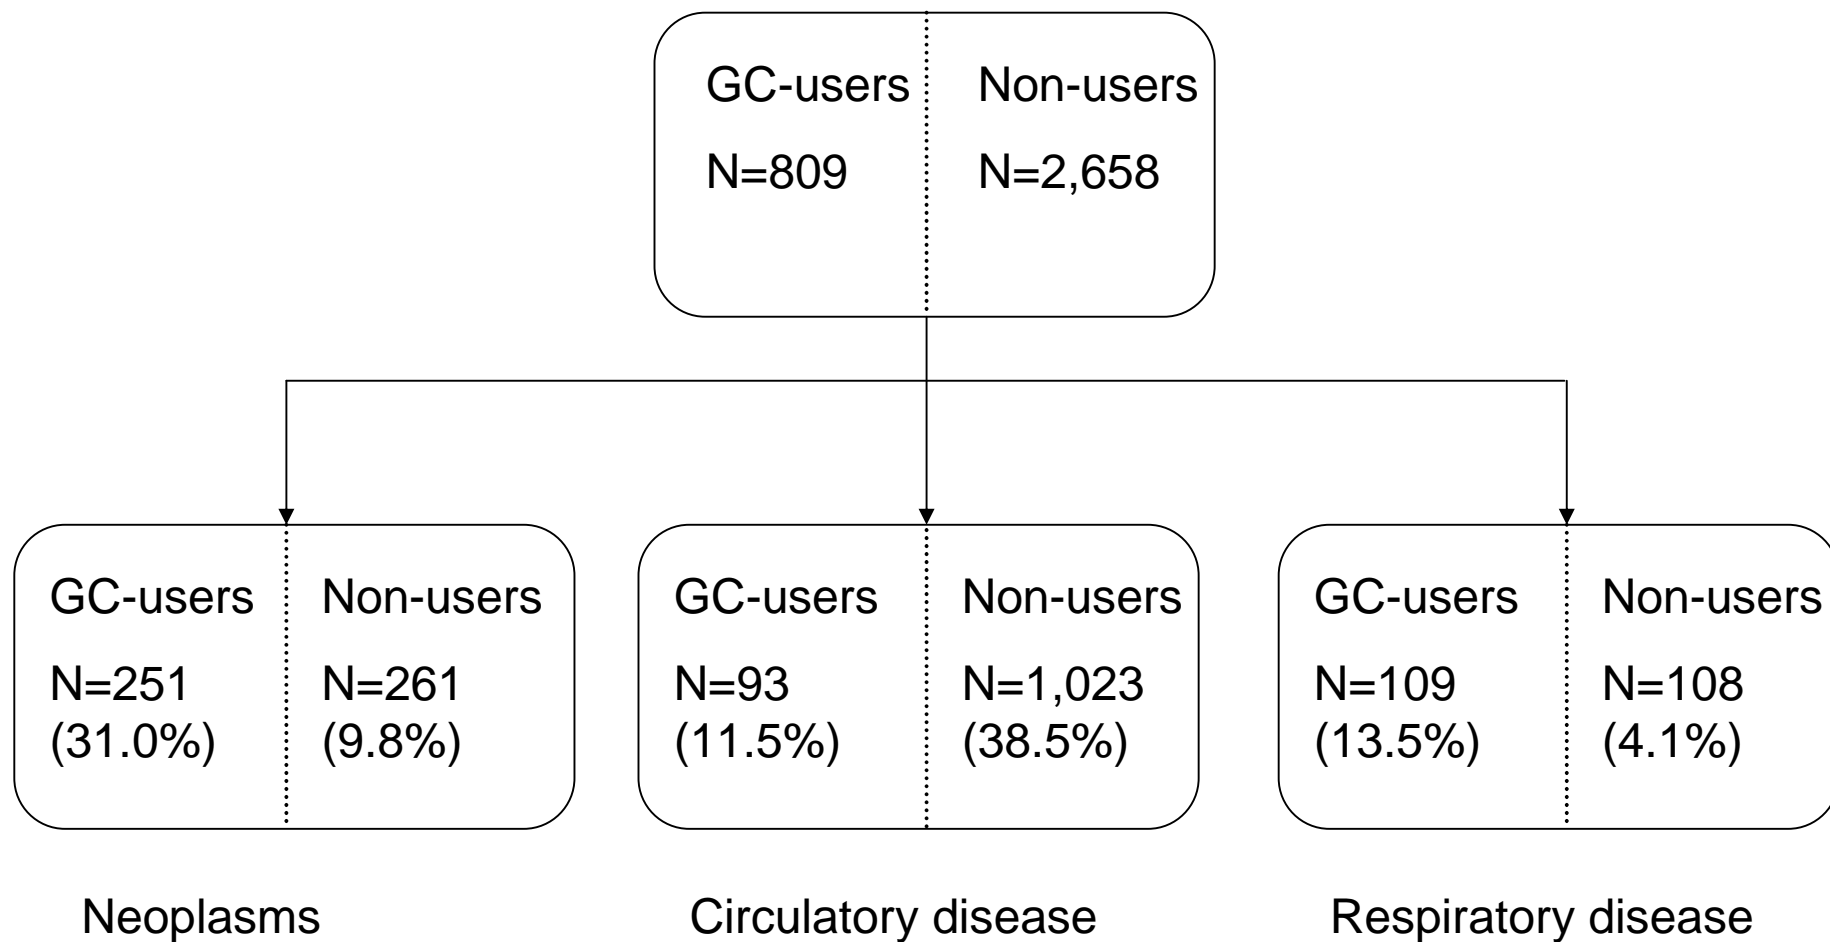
GC-users
N=809

Non-users
N=2,658

GC-users
N=251
(31.0%)

Non-users
N=261
(9.8%)

Neoplasms

GC-users
N=93
(11.5%)

Non-users
N=1,023
(38.5%)

Circulatory disease

GC-users
N=109
(13.5%)

Non-users
N=108
(4.1%)

Respiratory disease